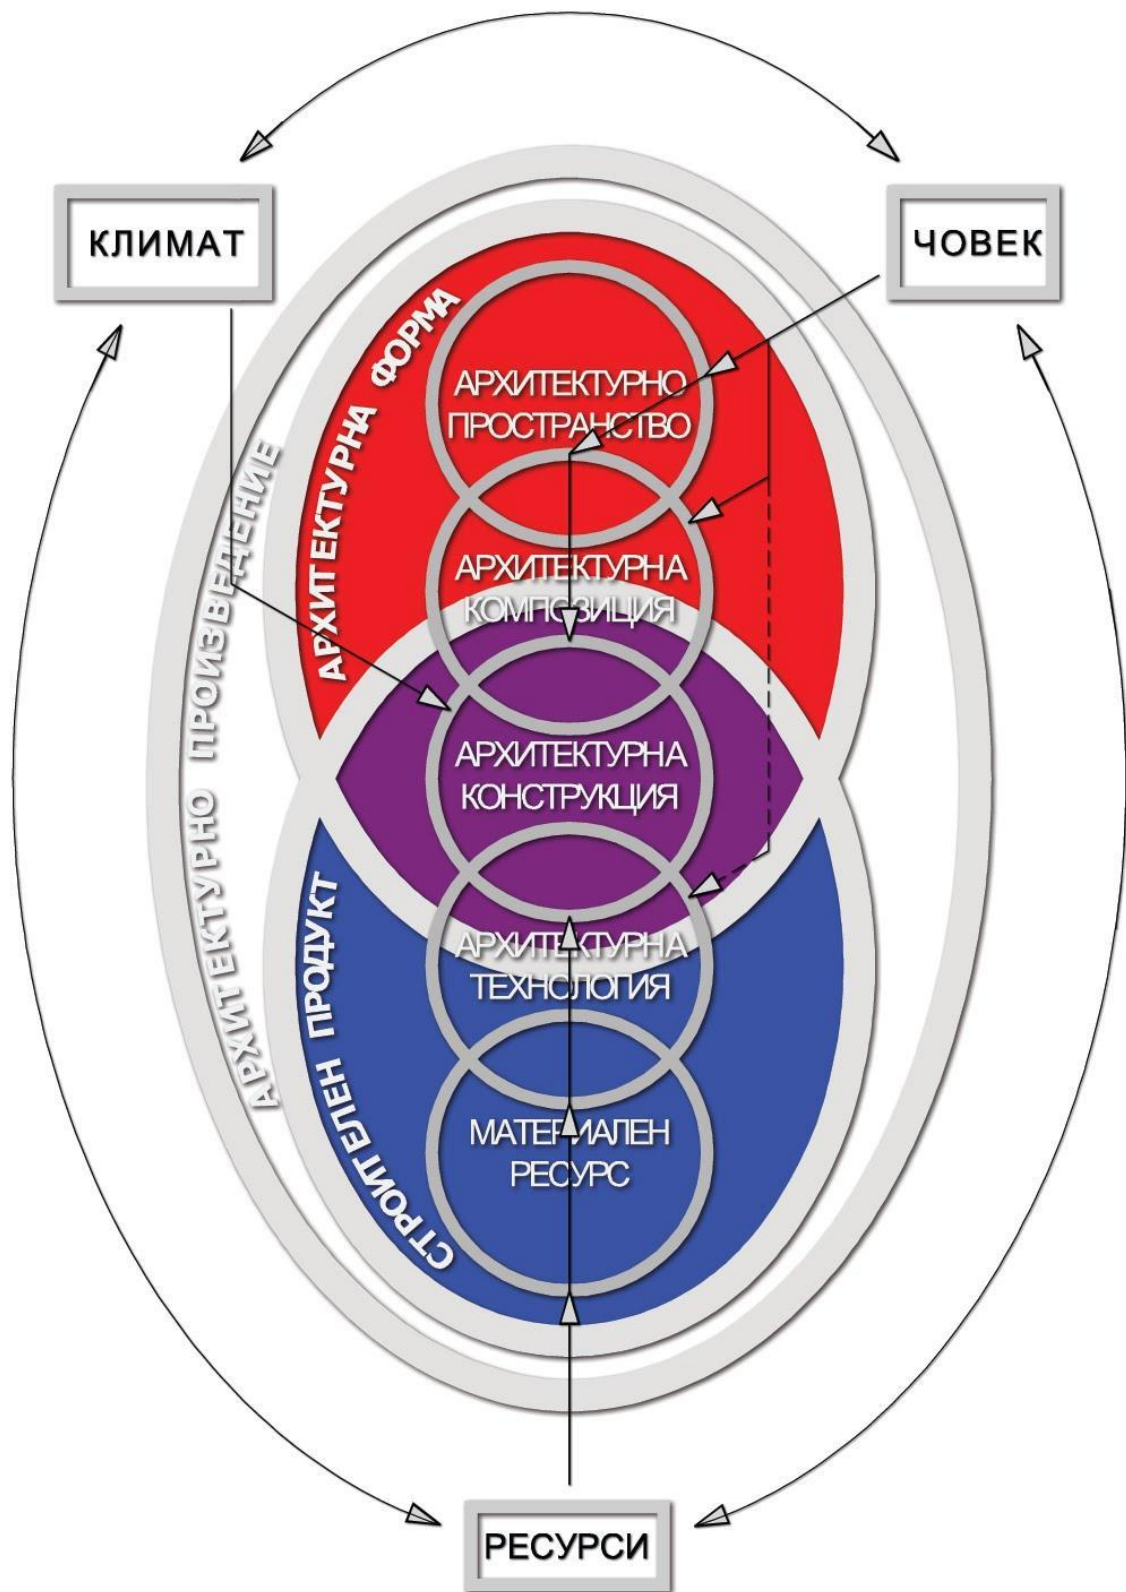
КЛИМАТ

ЧОВЕК

АРХИТЕКТУРНО ПРОИЗВЕДЕНИЕ

АРХИТЕКТУРНА ФОРМА

АРХИТЕКТУРНО ПРОСТРАНСТВО

АРХИТЕКТУРНА КОМПОЗИЦИЯ

АРХИТЕКТУРНА КОНСТРУКЦИЯ

АРХИТЕКТУРНА ТЕХНОЛОГИЯ

МАТЕРИАЛЕН РЕСУРС

СТРОИТЕЛЕН ПРОДУКТ

РЕСУРСИ